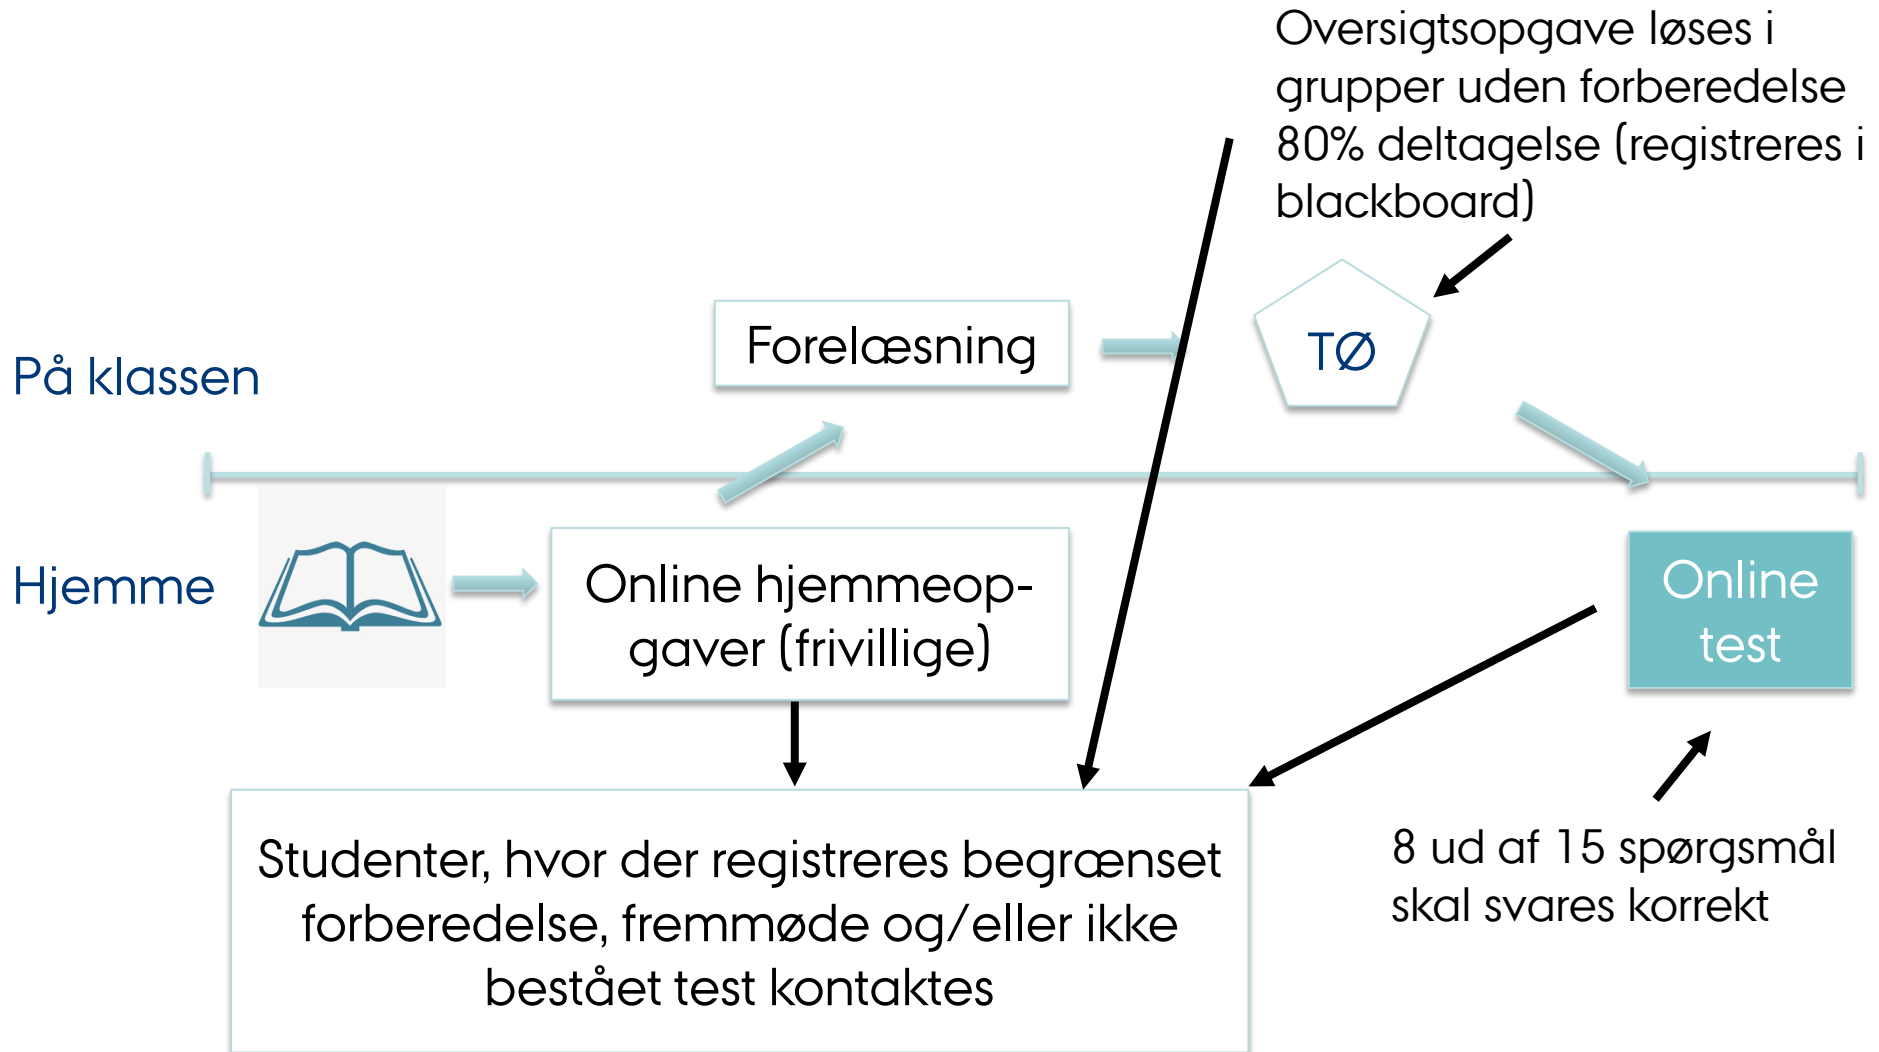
Oversigtsopgave løses i grupper uden forberedelse 80% deltagelse (registreres i blackboard)

På klassen

Forelæsning

TØ

Hjemme

Online hjemmeopgaver (frivillige)

Online test

Studenter, hvor der registreres begrænset forberedelse, fremmøde og/eller ikke bestået test kontaktes

8 ud af 15 spørgsmål skal svares korrekt